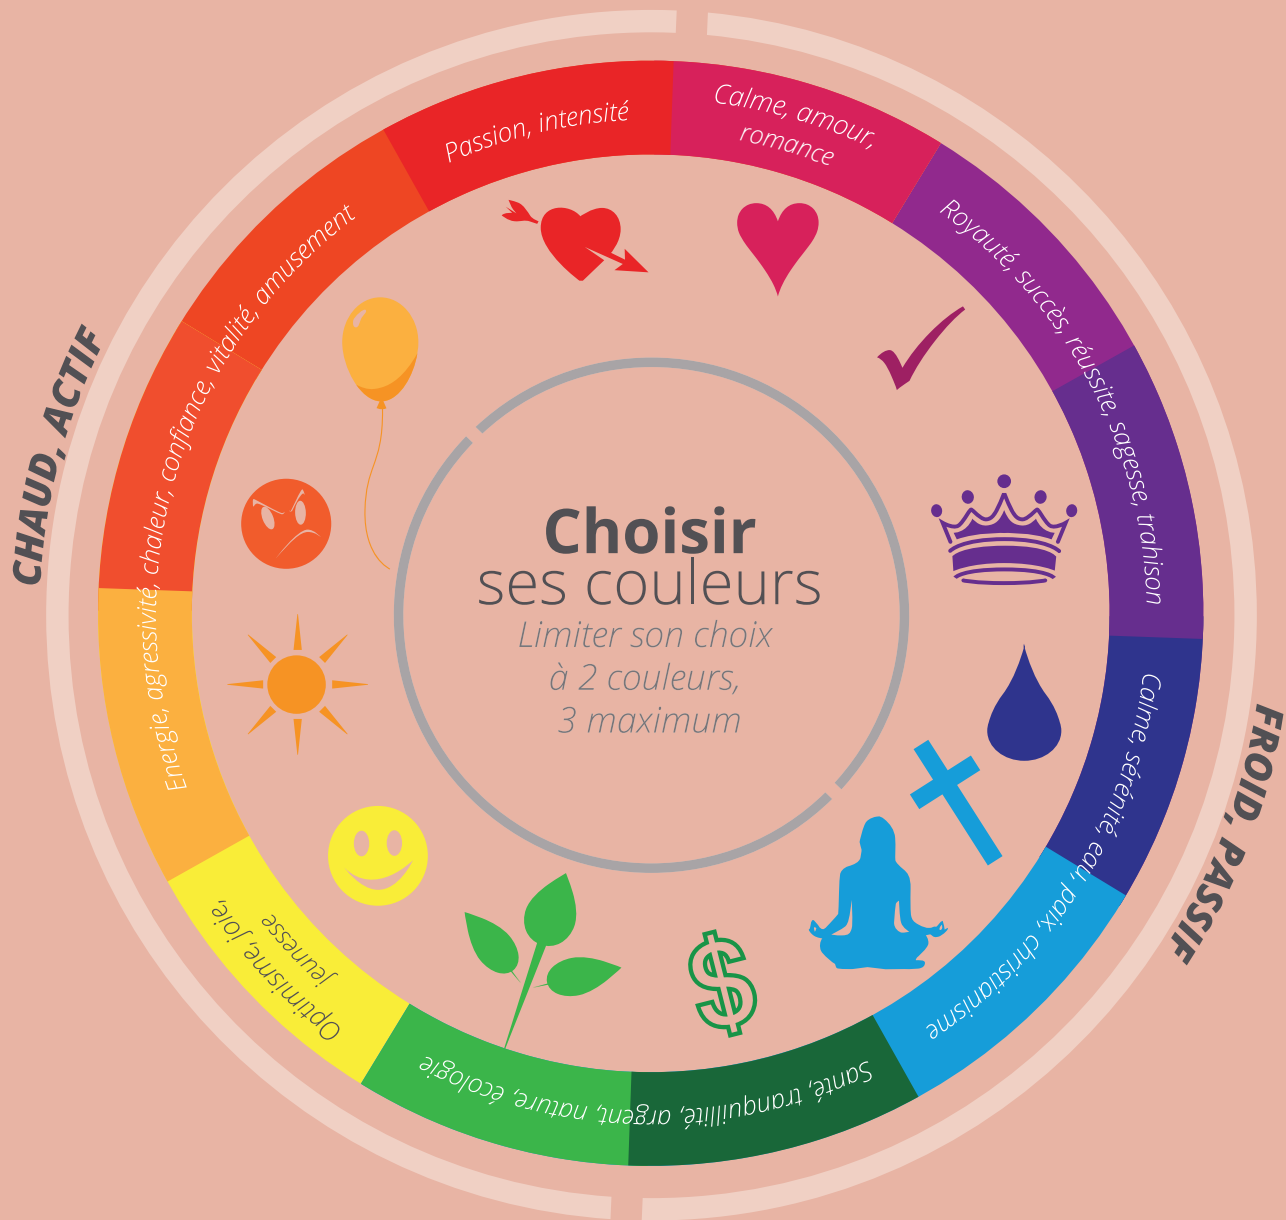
CHAUD, ACTIF

FROID, PASSIF

Passion, intensité

Calme, amour, romance

Royauté, succès, réussite, sagesse, trahison

Calme, sérénité, eau, paix, christianisme

Santé, tranquillité, argent, nature, écologie

Optimisme, joie, jeunesse

Energie, agressivité, chaleur, confiance, vitalité, amusement

Choisir
ses couleurs
Limiter son choix
à 2 couleurs,
3 maximum